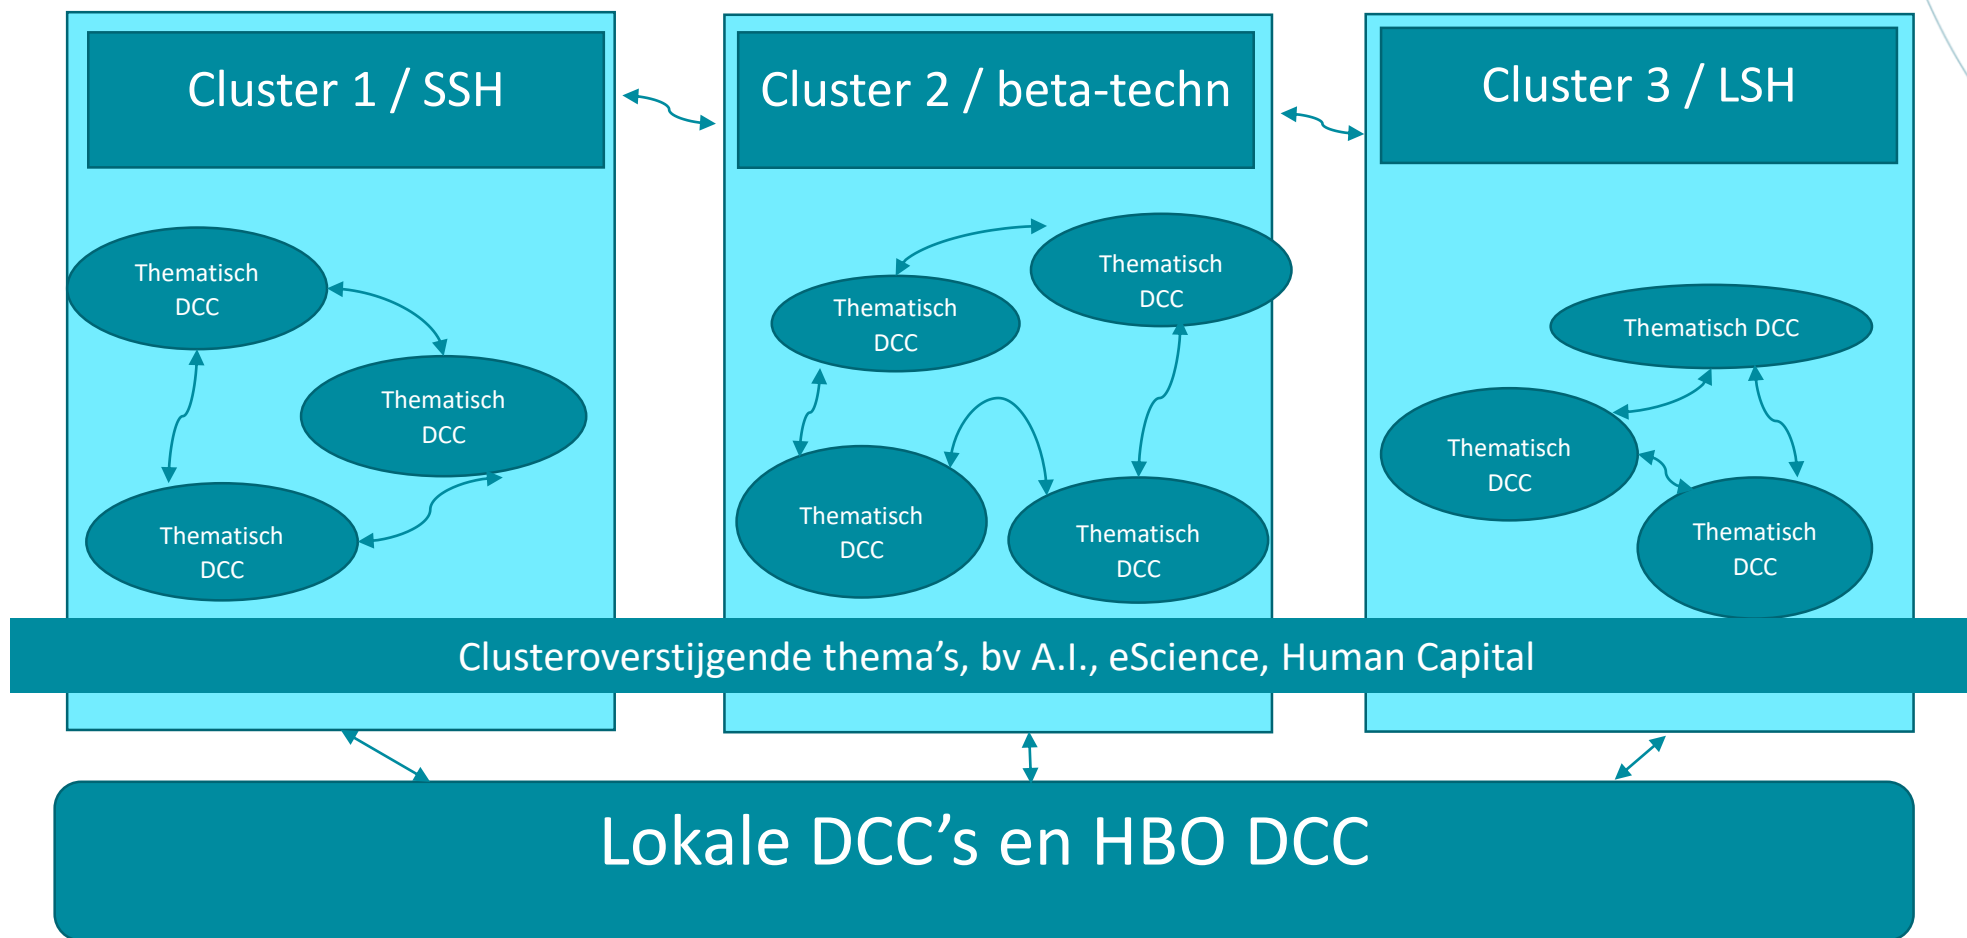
Cluster 1 / SSH

Thematisch DCC

Thematisch DCC

Thematisch DCC

Cluster 2 / beta-techn

Thematisch DCC

Thematisch DCC

Thematisch DCC

Thematisch DCC

Cluster 3 / LSH

Thematisch DCC

Thematisch DCC

Thematisch DCC

Clusteroverstijgende thema’s, bv A.I., eScience, Human Capital

Lokale DCC’s en HBO DCC